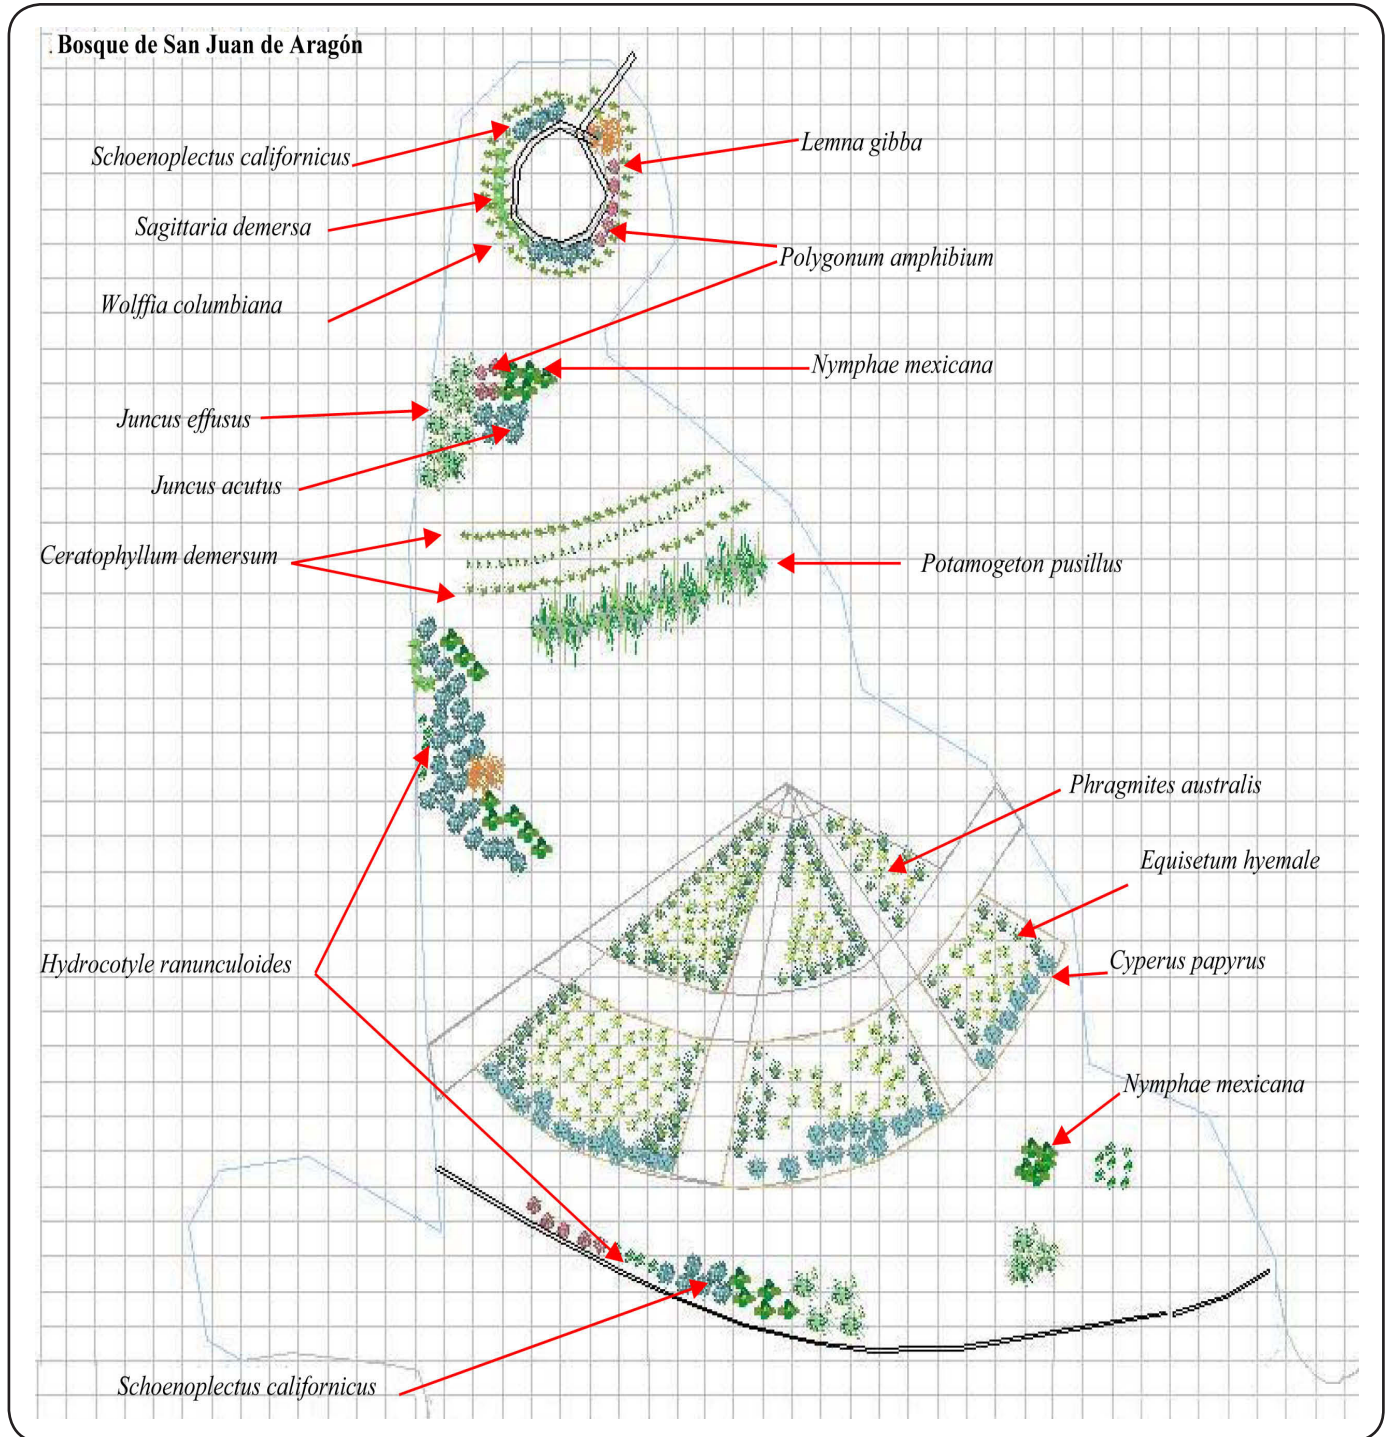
. Bosque de San Juan de Aragón

Schoenoplectus californicus
Lemna gibba
Sagittaria demersa
Polygonum amphibium
Wolffia columbiana
Nymphae mexicana
Juncus effusus
Juncus acutus
Ceratophyllum demersum
Potamogeton pusillus
Phragmites australis
Equisetum hyemale
Hydrocotyle ranunculoides
Cyperus papyrus
Nymphae mexicana
Schoenoplectus californicus